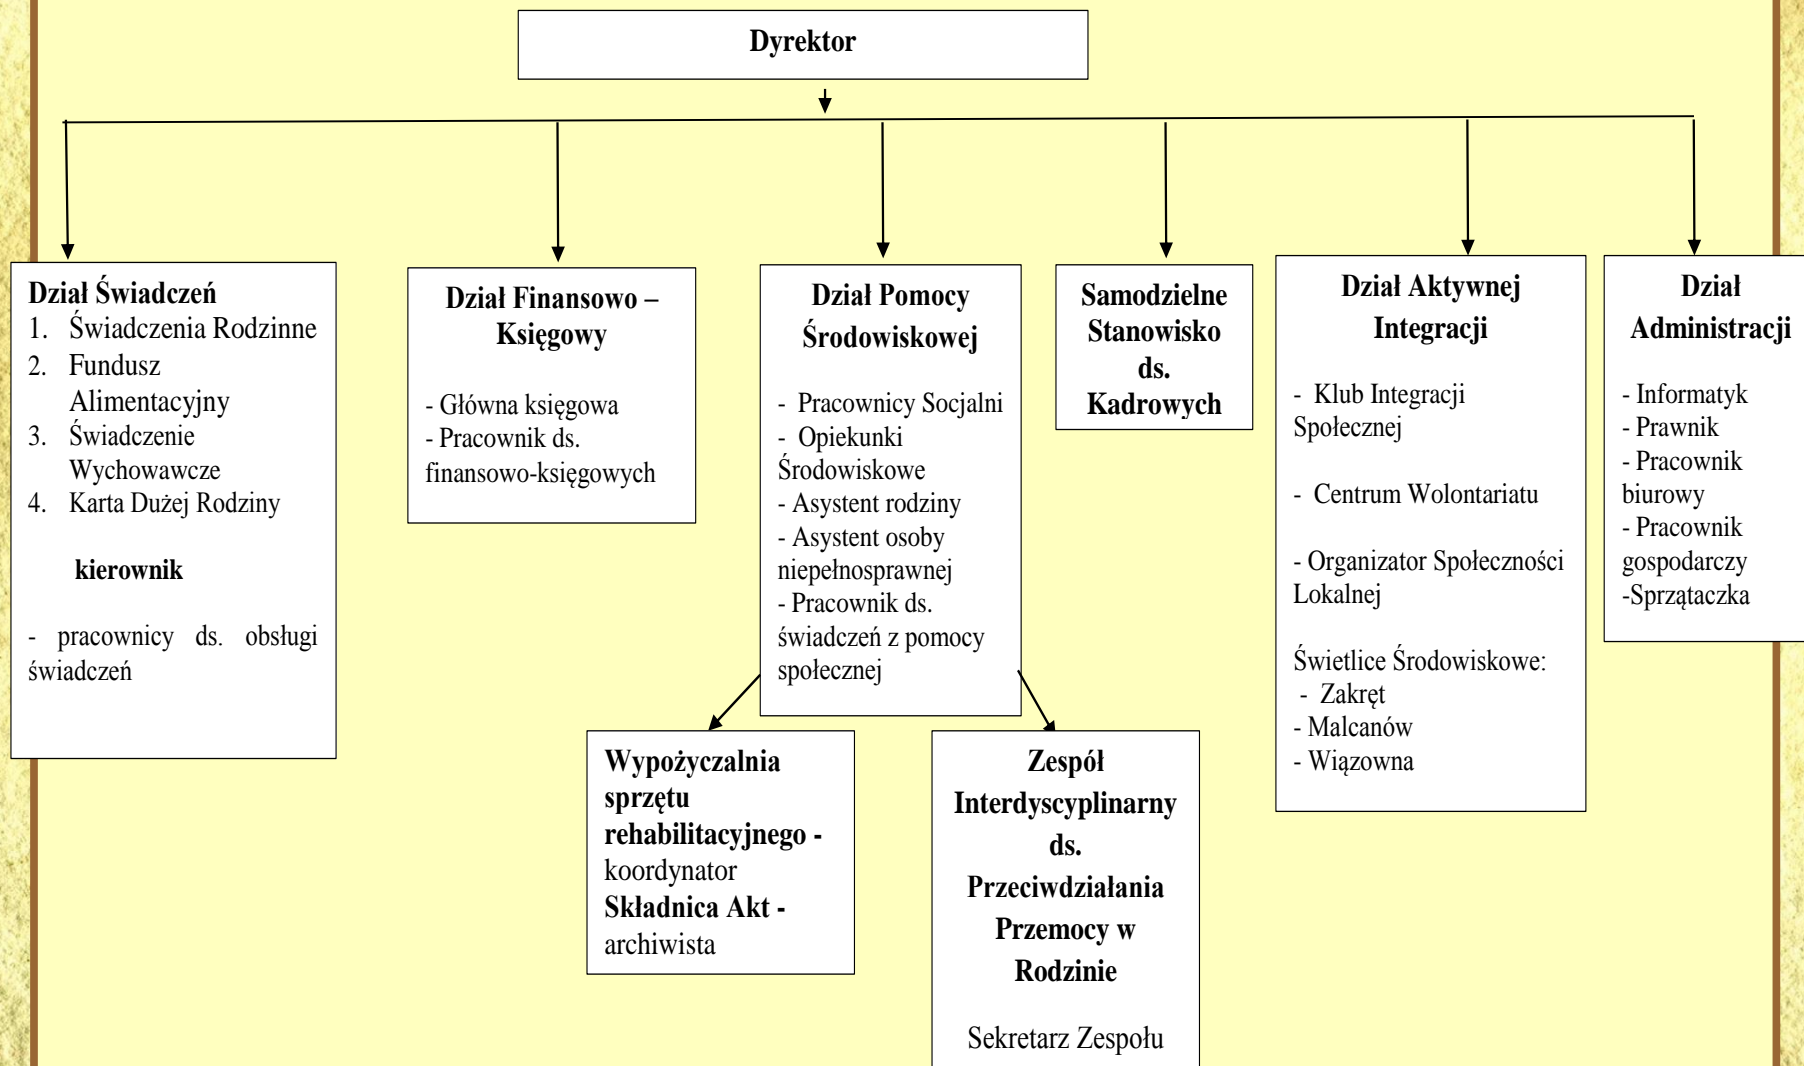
Dyrektor

Dział Świadczeń
1. Świadczenia Rodzinne
2. Fundusz Alimentacyjny
3. Świadczenie Wychowawcze
4. Karta Dużej Rodziny

kierownik

- pracownicy ds. obsługi świadczeń

Dział Finansowo – Księgowy

- Główna księgowa
- Pracownik ds. finansowo-księgowych

Dział Pomocy Środowiskowej

- Pracownicy Socjalni
- Opiekunki Środowiskowe
- Asystent rodziny
- Asystent osoby niepełnosprawnej
- Pracownik ds. świadczeń z pomocy społecznej

Samodzielne Stanowisko ds. Kadrowych

Dział Aktywnej Integracji

- Klub Integracji Społecznej

- Centrum Wolontariatu

- Organizator Społeczności Lokalnej

Świetlice Środowiskowe:
- Zakręt
- Malcanów
- Wiązowna

Dział Administracji

- Informatyk
- Prawnik
- Pracownik biurowy
- Pracownik gospodarczy
-Sprzątaczka

Wypożyczalnia sprzętu rehabilitacyjnego - koordynator
Składnica Akt - archiwista

Zespół Interdyscyplinarny ds. Przeciwdziałania Przemocy w Rodzinie

Sekretarz Zespołu